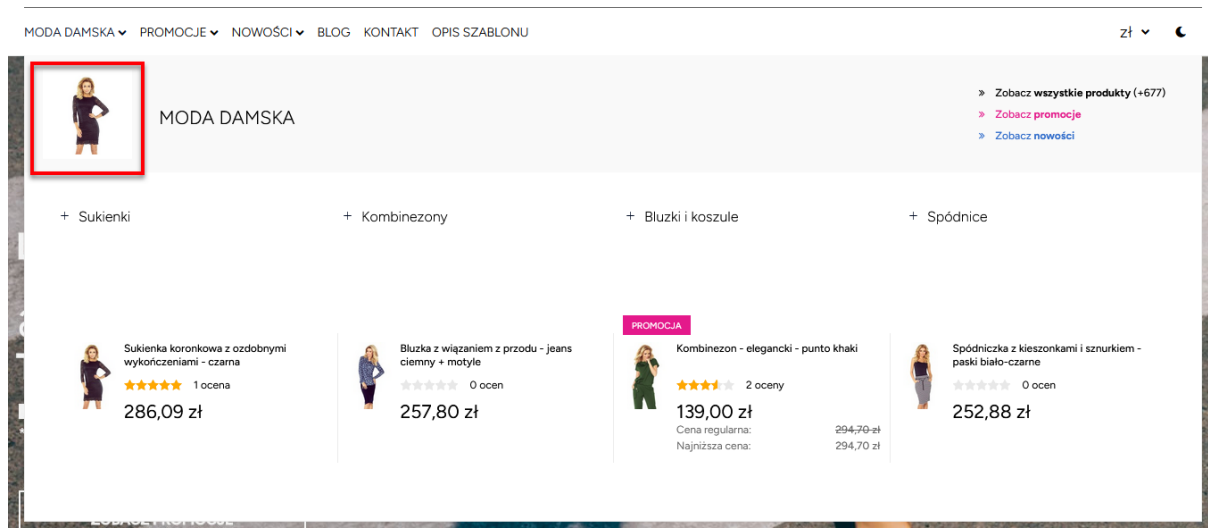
MODA DAMSKA PROMOCJE NOWOŚCI BLOG KONTAKT OPIS SZABLONU zł

MODA DAMSKA

» Zobacz **wszystkie produkty** (+677)
» Zobacz **promocje**
» Zobacz **nowości**

+ Sukienki
+ Kombinezony
+ Bluzki i koszule
+ Spódnice

Sukienka koronkowa z ozdobnymi wykończeniami - czarna
1 ocena
286,09 zł

Bluzka z wiązaniem z przodu - jeans ciemny + motyle
0 ocen
257,80 zł

PROMOCJA
Kombinezon - elegancki - punto khaki
2 oceny
139,00 zł
Cena regularna: 294,70 zł
Najniższa cena: 294,70 zł

Spódniczka z kieszonkami i sznurkiem - paski biało-czarne
0 ocen
252,88 zł